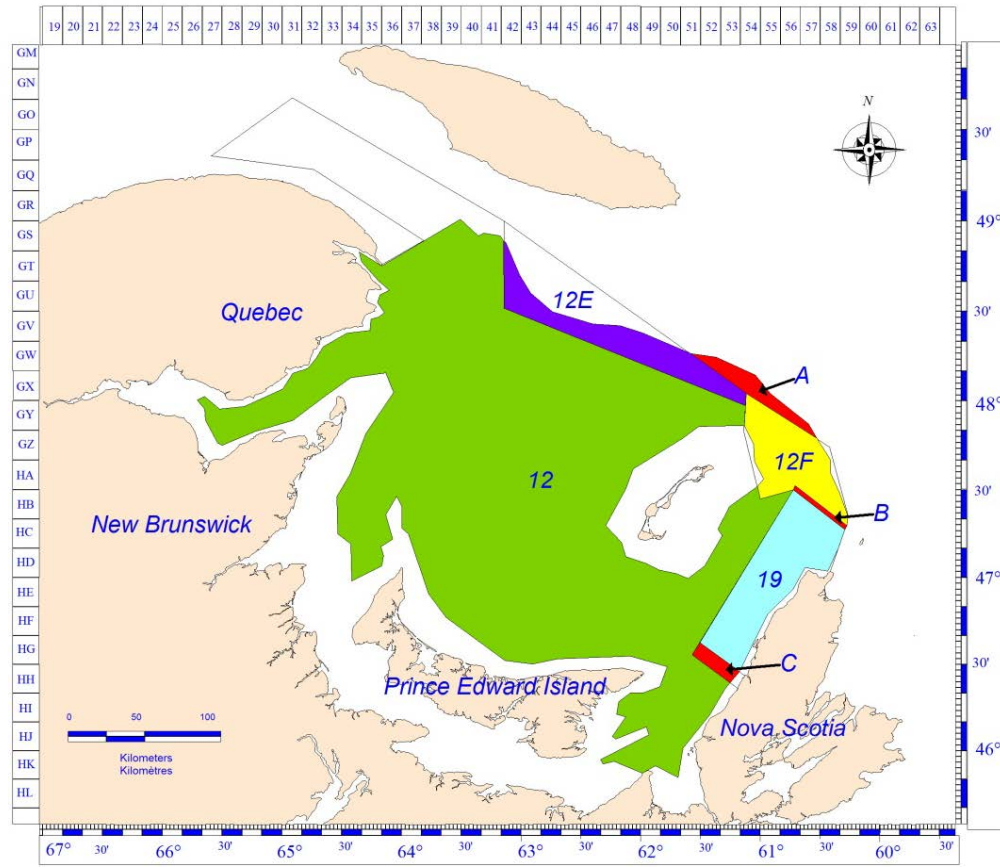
19 20 21 22 23 24 25 26 27 28 29 30 31 32 33 34 35 36 37 38 39 40 41 42 43 44 45 46 47 48 49 50 51 52 53 54 55 56 57 58 59 60 61 62 63

GM
GN
GO
GP
GQ
GR
GS
GT
GU
GV
GW
GX
GY
GZ
HA
HB
HC
HD
HE
HF
HG
HH
HI
HJ
HK
HL

N

30'
49°
30'
48°
30'
47°
30'
46°

Quebec

12E

A

12F

B

12

New Brunswick

19

C

Prince Edward Island

Nova Scotia

0 50 100
Kilometers
Kilomètres

67° 30' 66° 30' 65° 30' 64° 30' 63° 30' 62° 30' 61° 30' 60° 30'